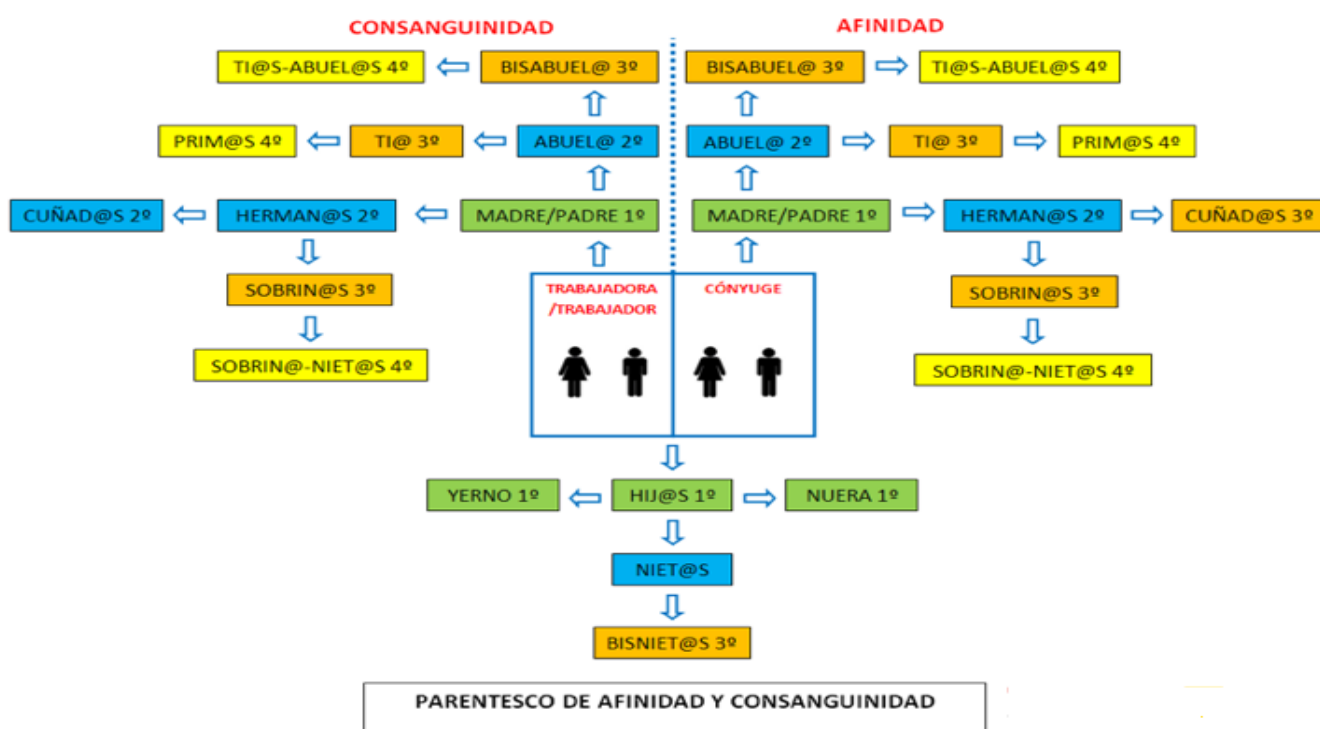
CONSANGUINIDAD

AFINIDAD

TI@S-ABUEL@S 4º
BISABUEL@ 3º
BISABUEL@ 3º
TI@S-ABUEL@S 4º

PRIM@S 4º
TI@ 3º
ABUEL@ 2º
ABUEL@ 2º
TI@ 3º
PRIM@S 4º

CUÑAD@S 2º
HERMAN@S 2º
MADRE/PADRE 1º
MADRE/PADRE 1º
HERMAN@S 2º
CUÑAD@S 3º

SOBRIN@S 3º
SOBRIN@-NIET@S 4º

TRABAJADORA /TRABAJADOR
CÓNYUGE

SOBRIN@S 3º
SOBRIN@-NIET@S 4º

YERNO 1º
HIJ@S 1º
NUERA 1º

NIET@S

BISNIET@S 3º

PARENTESCO DE AFINIDAD Y CONSANGUINIDAD